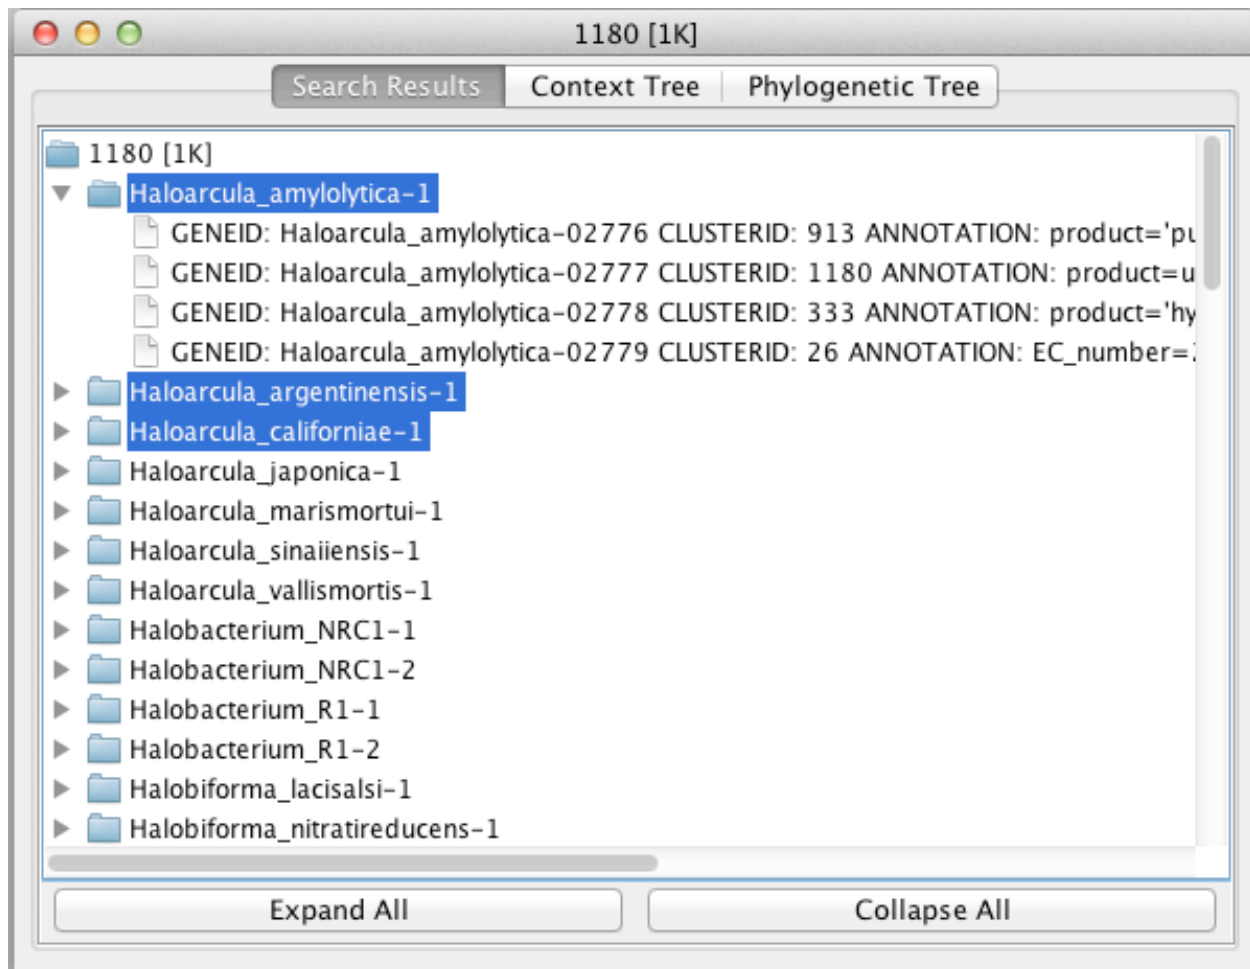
1180 [1K]

Search Results | Context Tree | Phylogenetic Tree

1180 [1K]
Haloarcula_amylolytica-1
GENEID: Haloarcula_amylolytica-02776 CLUSTERID: 913 ANNOTATION: product='pu
GENEID: Haloarcula_amylolytica-02777 CLUSTERID: 1180 ANNOTATION: product=u
GENEID: Haloarcula_amylolytica-02778 CLUSTERID: 333 ANNOTATION: product='hy
GENEID: Haloarcula_amylolytica-02779 CLUSTERID: 26 ANNOTATION: EC_number=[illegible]
Haloarcula_argentinensis-1
Haloarcula_californiae-1
Haloarcula_japonica-1
Haloarcula_marismortui-1
Haloarcula_sinaiiensis-1
Haloarcula_vallismortis-1
Halobacterium_NRC1-1
Halobacterium_NRC1-2
Halobacterium_R1-1
Halobacterium_R1-2
Halobiforma_lacisalsi-1
Halobiforma_nitratireducens-1

Expand All
Collapse All